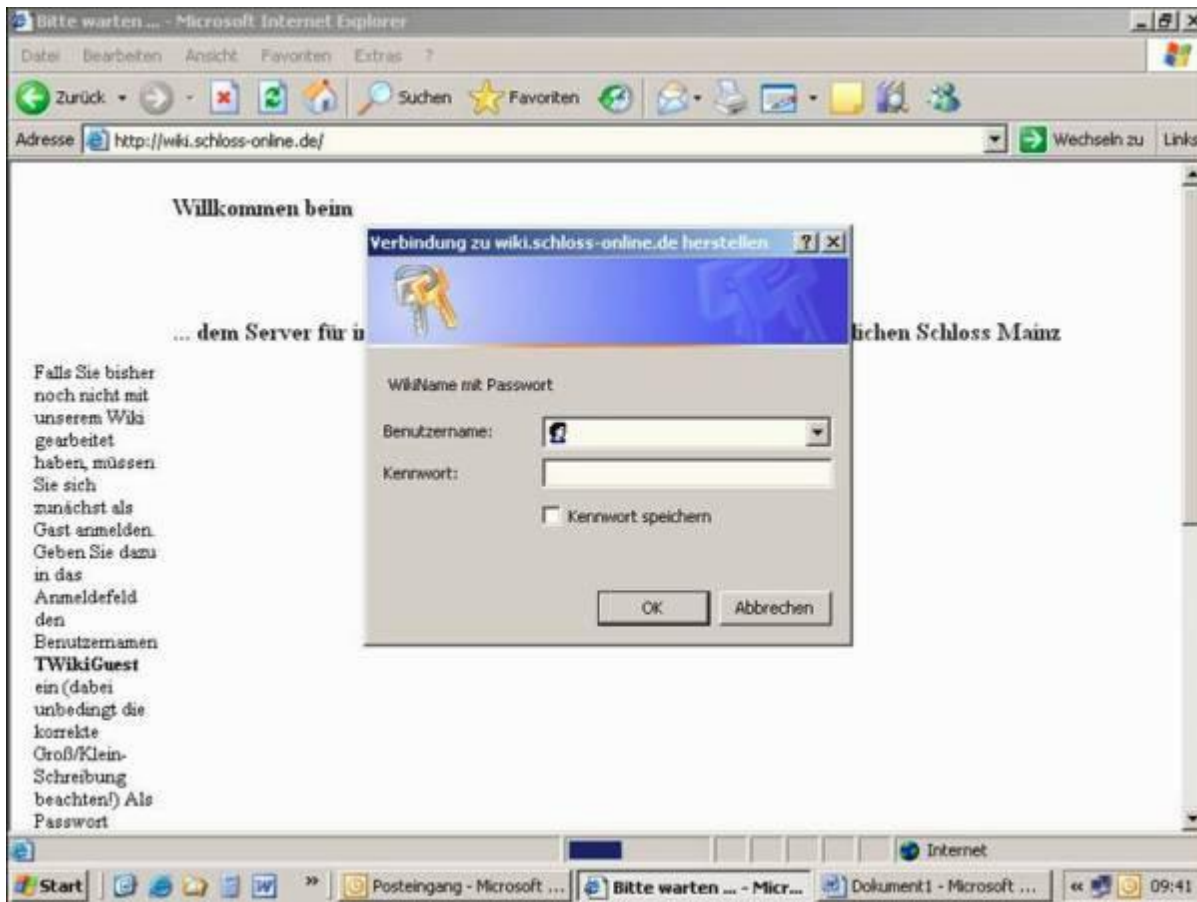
Bitte warten ... - Microsoft Internet Explorer

Datei Bearbeiten Ansicht Favoriten Extras ?

Zurück Suchen Favoriten

Adresse http://wiki.schloss-online.de/ Wechseln zu Links

Willkommen beim

... dem Server für i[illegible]lichen Schloss Mainz

Falls Sie bisher noch nicht mit unserem Wiki gearbeitet haben, müssen Sie sich zunächst als Gast anmelden. Geben Sie dazu in das Anmeldefeld den Benutzernamen **TWikiGuest** ein (dabei unbedingt die korrekte Groß/Klein-Schreibung beachten!) Als Passwort

Verbindung zu wiki.schloss-online.de herstellen ? X

WikiName mit Passwort

Benutzername:

Kennwort:

Kennwort speichern

OK Abbrechen

Internet

Start Posteingang - Microsoft ... Bitte warten ... - Micr... Dokument1 - Microsoft ... 09:41